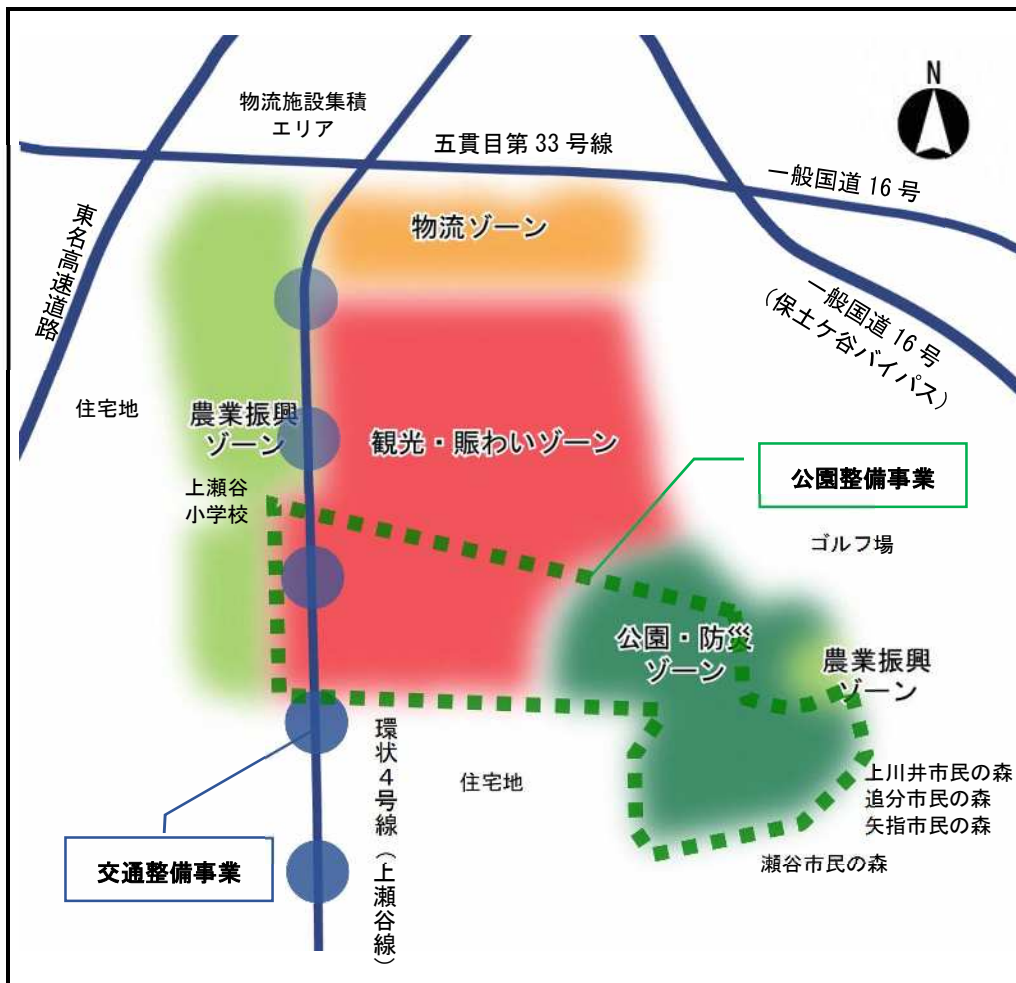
N

物流施設集積エリア

五貫目第 33 号線

一般国道 16 号

東名高速道路

物流ゾーン

一般国道 16 号（保土ケ谷バイパス）

住宅地

農業振興ゾーン

観光・賑わいゾーン

上瀬谷小学校

公園整備事業

ゴルフ場

公園・防災ゾーン

農業振興ゾーン

環状４号線（上瀬谷線）

住宅地

上川井市民の森
追分市民の森
矢指市民の森

交通整備事業

瀬谷市民の森